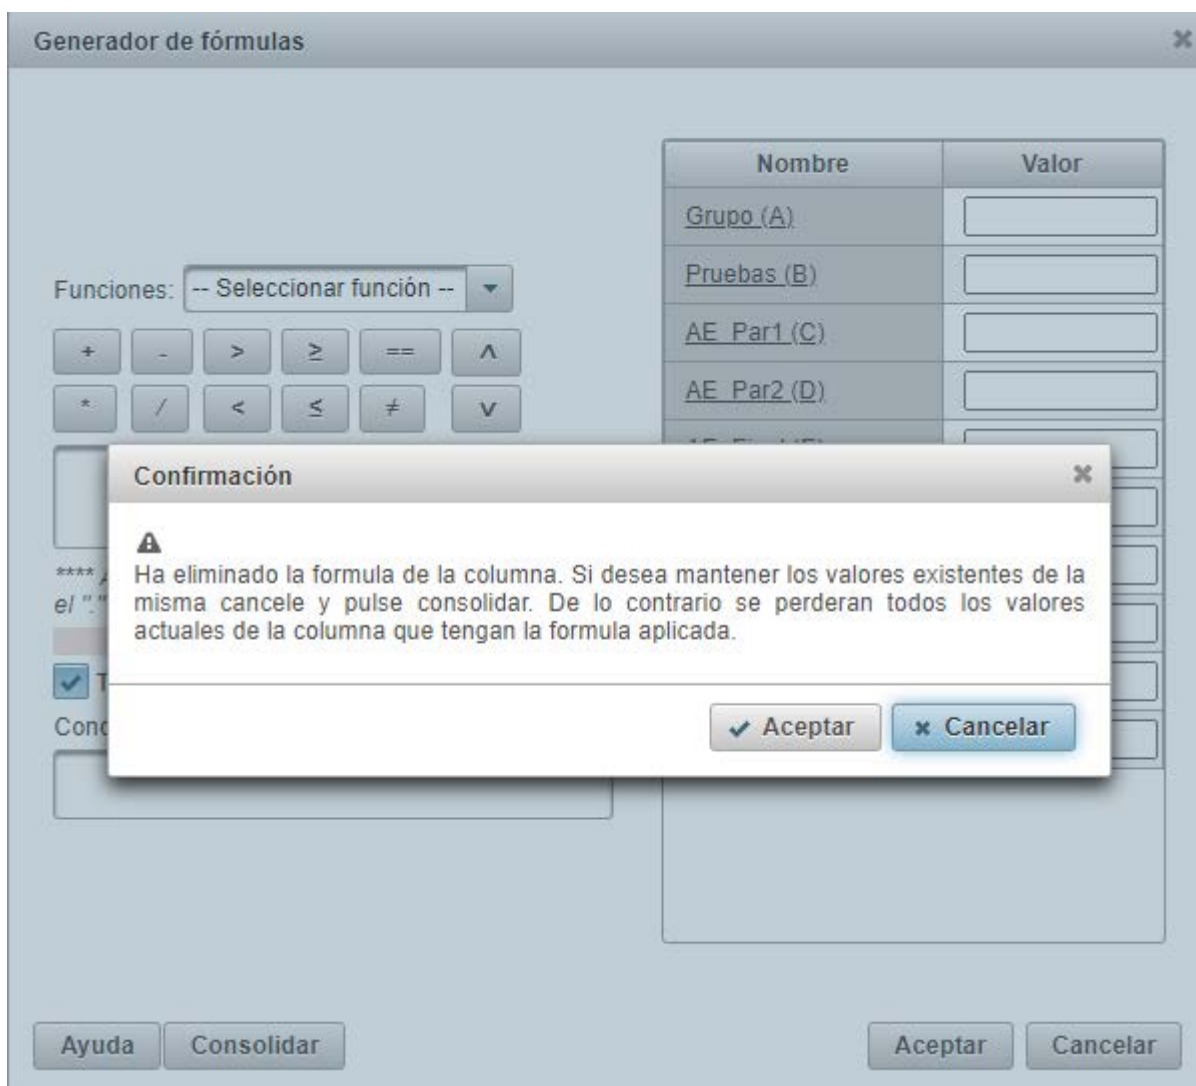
Generador de fórmulas

| Nombre | Valor |
|---|---|
| Grupo (A) | |
| Pruebas (B) | |
| AE_Par1 (C) | |
| AE_Par2 (D) | |
| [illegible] | |

Funciones: -- Seleccionar función --

+ - > ≥ == ∧
* / < ≤ ≠ ∨

**** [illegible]
el "." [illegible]

T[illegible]

Cond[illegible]

Confirmación

Ha eliminado la formula de la columna. Si desea mantener los valores existentes de la misma cancele y pulse consolidar. De lo contrario se perderan todos los valores actuales de la columna que tengan la formula aplicada.

Aceptar Cancelar

Ayuda Consolidar Aceptar Cancelar